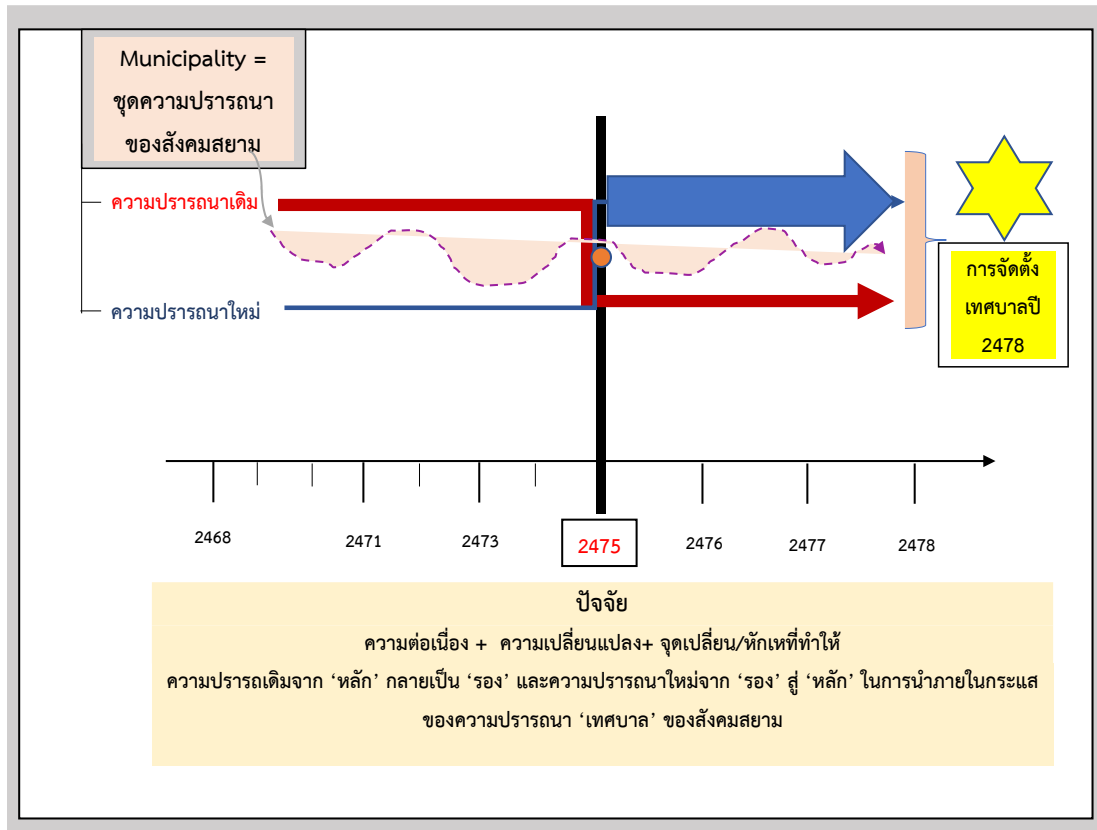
Municipality = ชุดความปรารถนาของสังคมสยาม

ความปรารถนาเดิม

ความปรารถนาใหม่

การจัดตั้งเทศบาลปี 2478

2468

2471

2473

2475

2476

2477

2478

ปัจจัย

ความต่อเนื่อง + ความเปลี่ยนแปลง+ จุดเปลี่ยน/หักเหที่ทำให้

ความปรารถเดิมจาก ‘หลัก’ กลายเป็น ‘รอง’ และความปรารถนาใหม่จาก ‘รอง’ สู่ ‘หลัก’ ในการนำภายในกระแสของความปรารถนา ‘เทศบาล’ ของสังคมสยาม